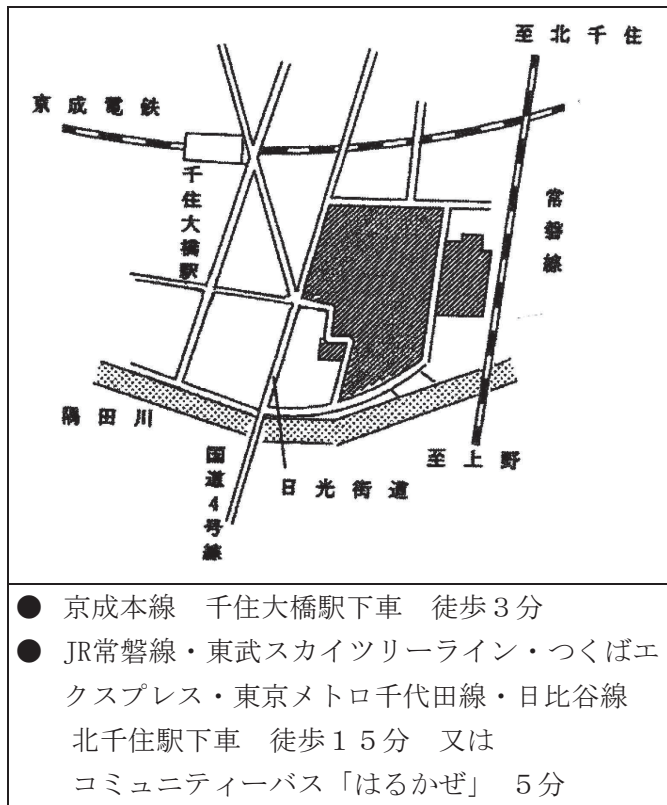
至北千住

京成電鉄

千住大橋駅

常磐線

隅田川

国道4号線

日光街道

至上野

● 京成本線　千住大橋駅下車　徒歩３分
● JR常磐線・東武スカイツリーライン・つくばエクスプレス・東京メトロ千代田線・日比谷線　北千住駅下車　徒歩１５分　又は　コミュニティーバス「はるかぜ」　５分